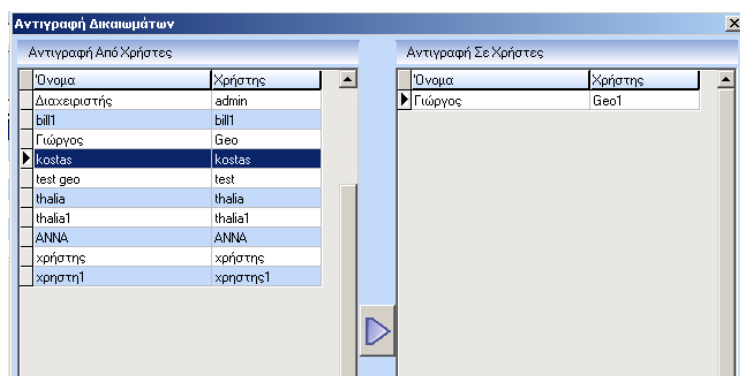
Αντιγραφή Δικαιωμάτων

Αντιγραφή Από Χρήστες

| Όνομα | Χρήστης |
|---|---|
| Διαχειριστής | admin |
| bill1 | bill1 |
| Γιώργος | Geo |
| kostas | kostas |
| test geo | test |
| thalia | thalia |
| thalia1 | thalia1 |
| ANNA | ANNA |
| χρήστης | χρήστης |
| χρηστη1 | χρηστης1 |

Αντιγραφή Σε Χρήστες

| Όνομα | Χρήστης |
|---|---|
| Γιώργος | Geo1 |